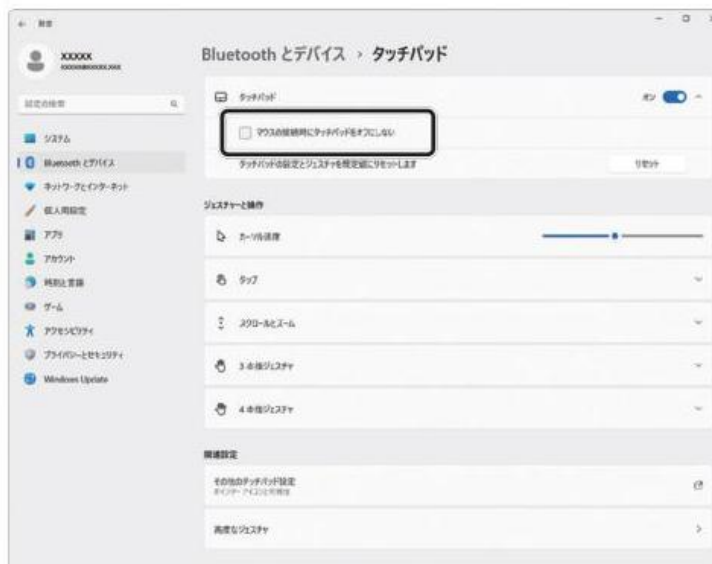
← 設定

XXXXX
xxxxx@xxxxx.xxx

設定の検索

システム
Bluetooth とデバイス
ネットワークとインターネット
個人用設定
アプリ
アカウント
時刻と言語
ゲーム
アクセシビリティ
プライバシーとセキュリティ
Windows Update

Bluetooth とデバイス › タッチパッド

タッチパッド
オン

マウスの接続時にタッチパッドをオフにしない

タッチパッドの設定とジェスチャを既定値にリセットします
リセット

ジェスチャーと操作

カーソル速度

タップ

スクロールとズーム

3 本指ジェスチャ

4 本指ジェスチャ

関連設定

その他のタッチパッド設定
ポインター アイコンと可視性

高度なジェスチャ